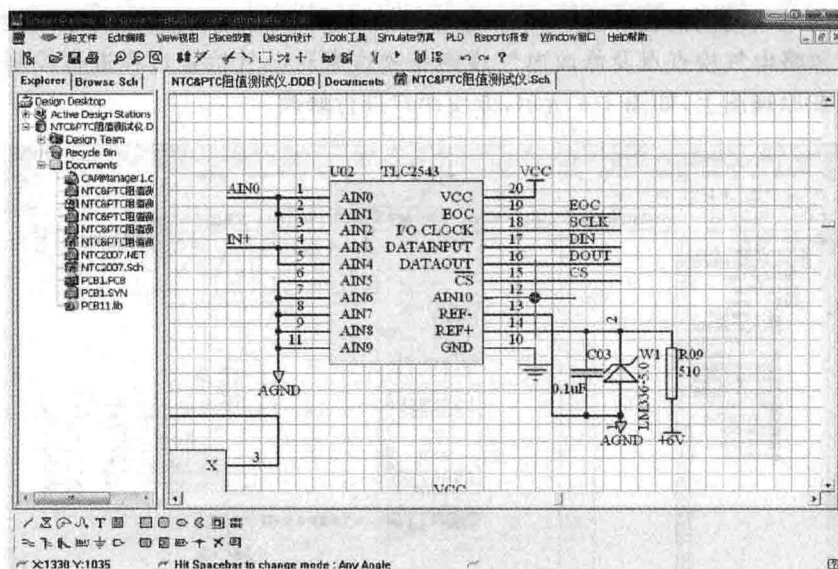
File文件 Edit编辑 View视图 Place放置 Design设计 Tools工具 Simulate仿真 PLD Reports报告 Window窗口 Help帮助

Explorer | Browse Sch

Design Desktop
Active Design Stations
NTC&PTC阻值测试仪.D
Design Team
Recycle Bin
Documents
CAMManager1.C
NTC&PTC阻值测
NTC&PTC阻值测
NTC&PTC阻值测
NTC&PTC阻值测
NTC2007.NET
NTC2007.Sch
PCB1.PCB
PCB1.SYN
PCB11.lib

NTC&PTC阻值测试仪.DDB | Documents | NTC&PTC阻值测试仪.Sch

U02 TLC2543
VCC
AIN0
IN+
1 AIN0
2 AIN1
3 AIN2
4 AIN3
5 AIN4
6 AIN5
7 AIN6
8 AIN7
9 AIN8
11 AIN9
VCC 20
EOC 19
I/O CLOCK 18
DATAINPUT 17
DATAOUT 16
CS 15
AIN10 12
REF- 13
REF+ 14
GND 10
EOC
SCLK
DIN
DOUT
CS
AGND
C03
0.1uF
W1
LM336-5.0
R09
510
AGND
+6V
X
3
VCC

X:1330 Y:1035
Hit Spacebar to change mode : Any Angle